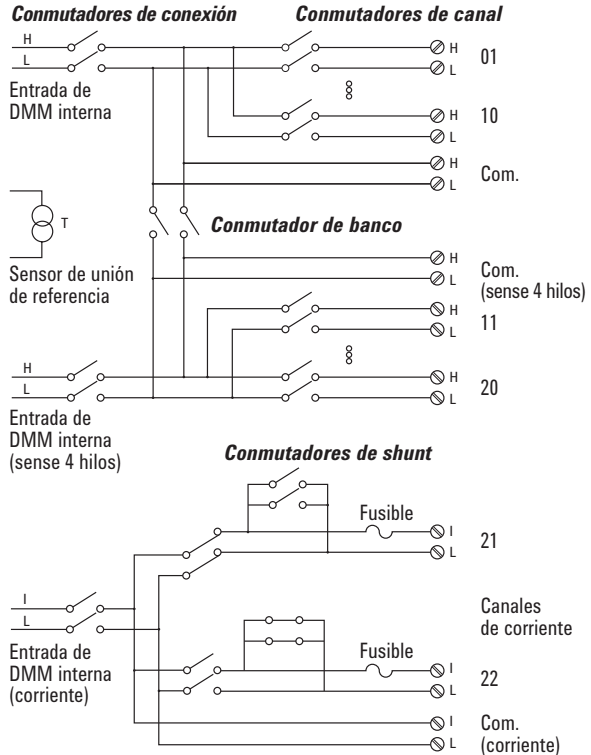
Conmutadores de conexión

Conmutadores de canal

H
L

Entrada de DMM interna

H
L
01

H
L
10

H
L
Com.

T

Conmutador de banco

Sensor de unión de referencia

H
L
Com. (sense 4 hilos)

H
L
11

H
L

H
L
20

Entrada de DMM interna (sense 4 hilos)

Conmutadores de shunt

Fusible
I
L
21

I
L

Entrada de DMM interna (corriente)

Canales de corriente

Fusible
I
L
22

I
L
Com. (corriente)